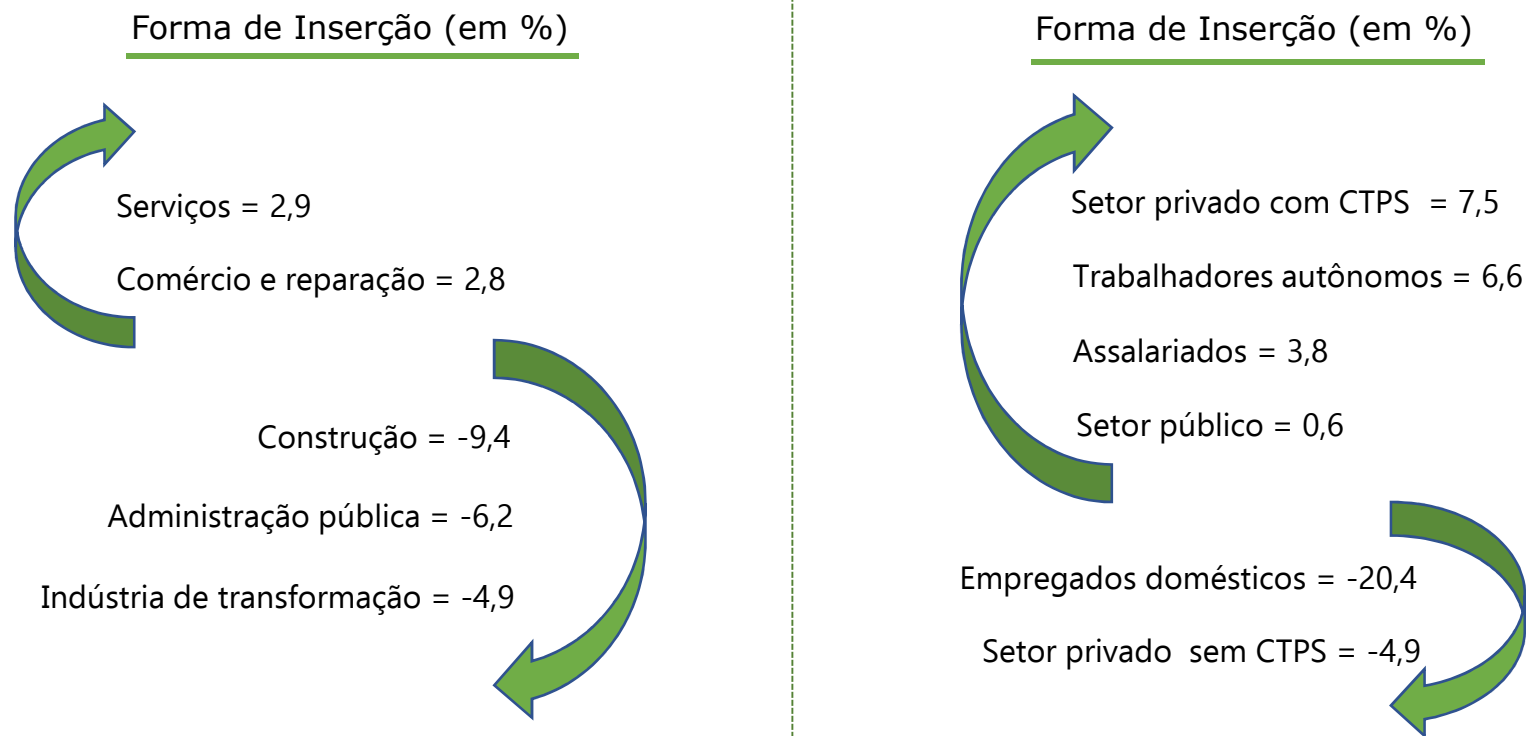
Forma de Inserção (em %)

Serviços = 2,9

Comércio e reparação = 2,8

Construção = -9,4

Administração pública = -6,2

Indústria de transformação = -4,9

Forma de Inserção (em %)

Setor privado com CTPS = 7,5

Trabalhadores autônomos = 6,6

Assalariados = 3,8

Setor público = 0,6

Empregados domésticos = -20,4

Setor privado sem CTPS = -4,9